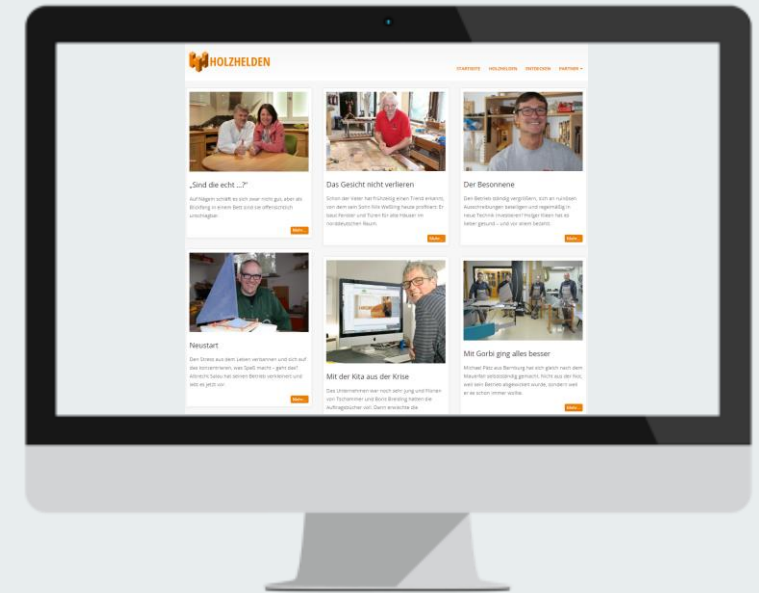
HOLZHELDEN

STARTSEITE HOLZHELDEN ENTDECKEN PARTNER

„Sind die echt ...?"

Auf Nägeln schläft es sich zwar nicht gut, aber die Bildung in einem Bett sind sie offensichtlich unschlagbar.

Mehr...

Das Gesicht nicht verlieren

Schon der Vater hat frühzeitig einen Trend erkannt, von dem sein Sohn Nils Welling heute profitiert: Er baut Fenster und Türen für alte Häuser im norddeutschen Raum.

Mehr...

Der Besonnene

Den Betrieb ständig vergrößern, sich an rundum Ausschreibungen beteiligen und regelmäßig in neue Technik investieren? Holger Ihlen hat es lieber gesund – und vor allem beständig.

Mehr...

Neustart

Den Stress aus dem Leben verbannen und sich auf das konzentrieren, was Spaß macht – geht das? Albrecht Salau hat seinen Betrieb verkleinert und lebt es jetzt vor.

Mehr...

Mit der Kita aus der Krise

Das Unternehmen war noch sehr jung und Florian von Tischlermeister und Boris Boesling hatten die Auftragsbücher voll. Dann erreichte die

Mit Gorbi ging alles besser

Michael Pietz aus Barmburg hat sich gleich nach dem Mauerfall selbstständig gemacht. Nicht aus der Not, weil sein Betrieb abgewickelt wurde, sondern weil er es schon immer wollte.

Mehr...